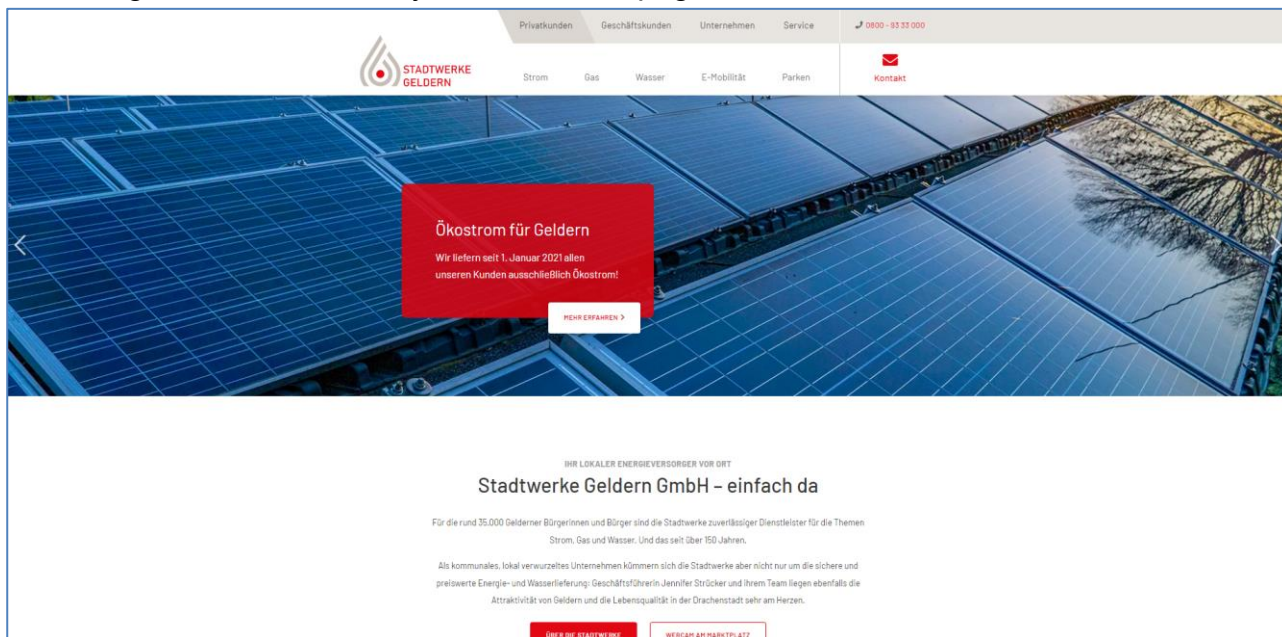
Privatkunden Geschäftskunden Unternehmen Service 0800 - 93 33 000

STADTWERKE GELDERN

Strom Gas Wasser E-Mobilität Parken

Kontakt

Ökostrom für Geldern

Wir liefern seit 1. Januar 2021 allen unseren Kunden ausschließlich Ökostrom!

MEHR ERFAHREN >

IHR LOKALER ENERGIEVERSORGER VOR ORT

Stadtwerke Geldern GmbH – einfach da

Für die rund 35.000 Gelderner Bürgerinnen und Bürger sind die Stadtwerke zuverlässiger Dienstleister für die Themen Strom, Gas und Wasser. Und das seit über 150 Jahren.

Als kommunales, lokal verwurzeltes Unternehmen kümmern sich die Stadtwerke aber nicht nur um die sichere und preiswerte Energie- und Wasserlieferung: Geschäftsführerin Jennifer Strücker und ihrem Team liegen ebenfalls die Attraktivität von Geldern und die Lebensqualität in der Drachenstadt sehr am Herzen.

ÜBER DIE STADTWERKE WEBCAM AM MARKTPLATZ